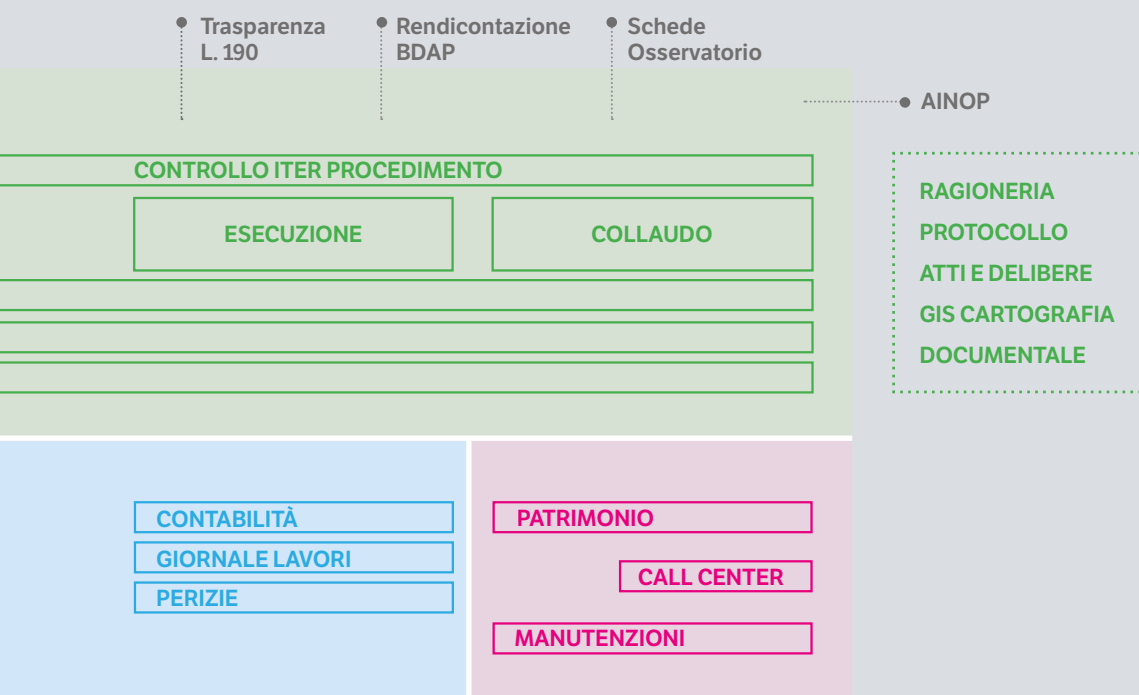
Trasparenza L. 190

Rendicontazione BDAP

Schede Osservatorio

AINOP

CONTROLLO ITER PROCEDIMENTO

ESECUZIONE

COLLAUDO

RAGIONERIA
PROTOCOLLO
ATTI E DELIBERE
GIS CARTOGRAFIA
DOCUMENTALE

CONTABILITÀ
GIORNALE LAVORI
PERIZIE

PATRIMONIO
CALL CENTER
MANUTENZIONI